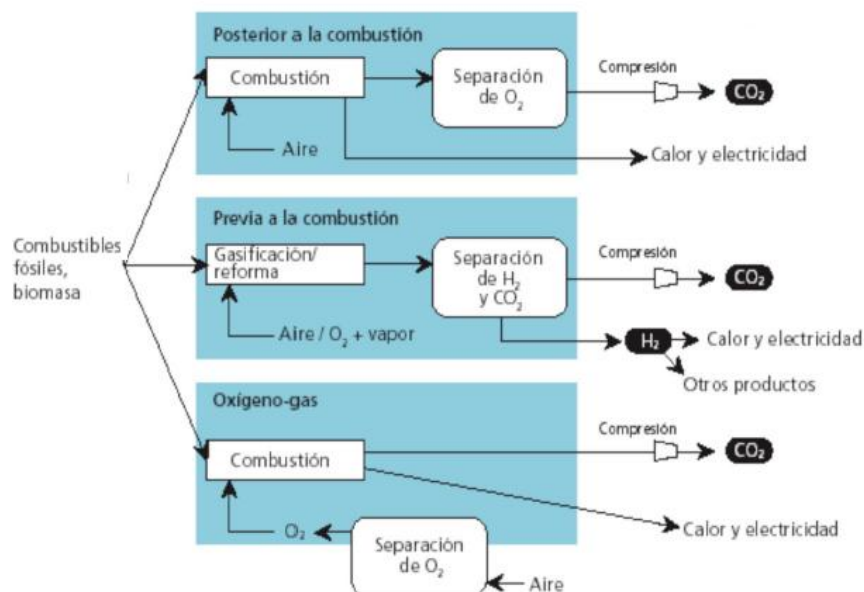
Posterior a la combustión

Combustión

Separación de $O_2$

Compresión

$CO_2$

Aire

Calor y electricidad

Previa a la combustión

Combustibles fósiles, biomasa

Gasificación/ reforma

Separación de $H_2$ y $CO_2$

Compresión

$CO_2$

Aire / $O_2$ + vapor

$H_2$

Calor y electricidad

Otros productos

Oxígeno-gas

Compresión

Combustión

$CO_2$

$O_2$

Calor y electricidad

Separación de $O_2$

Aire